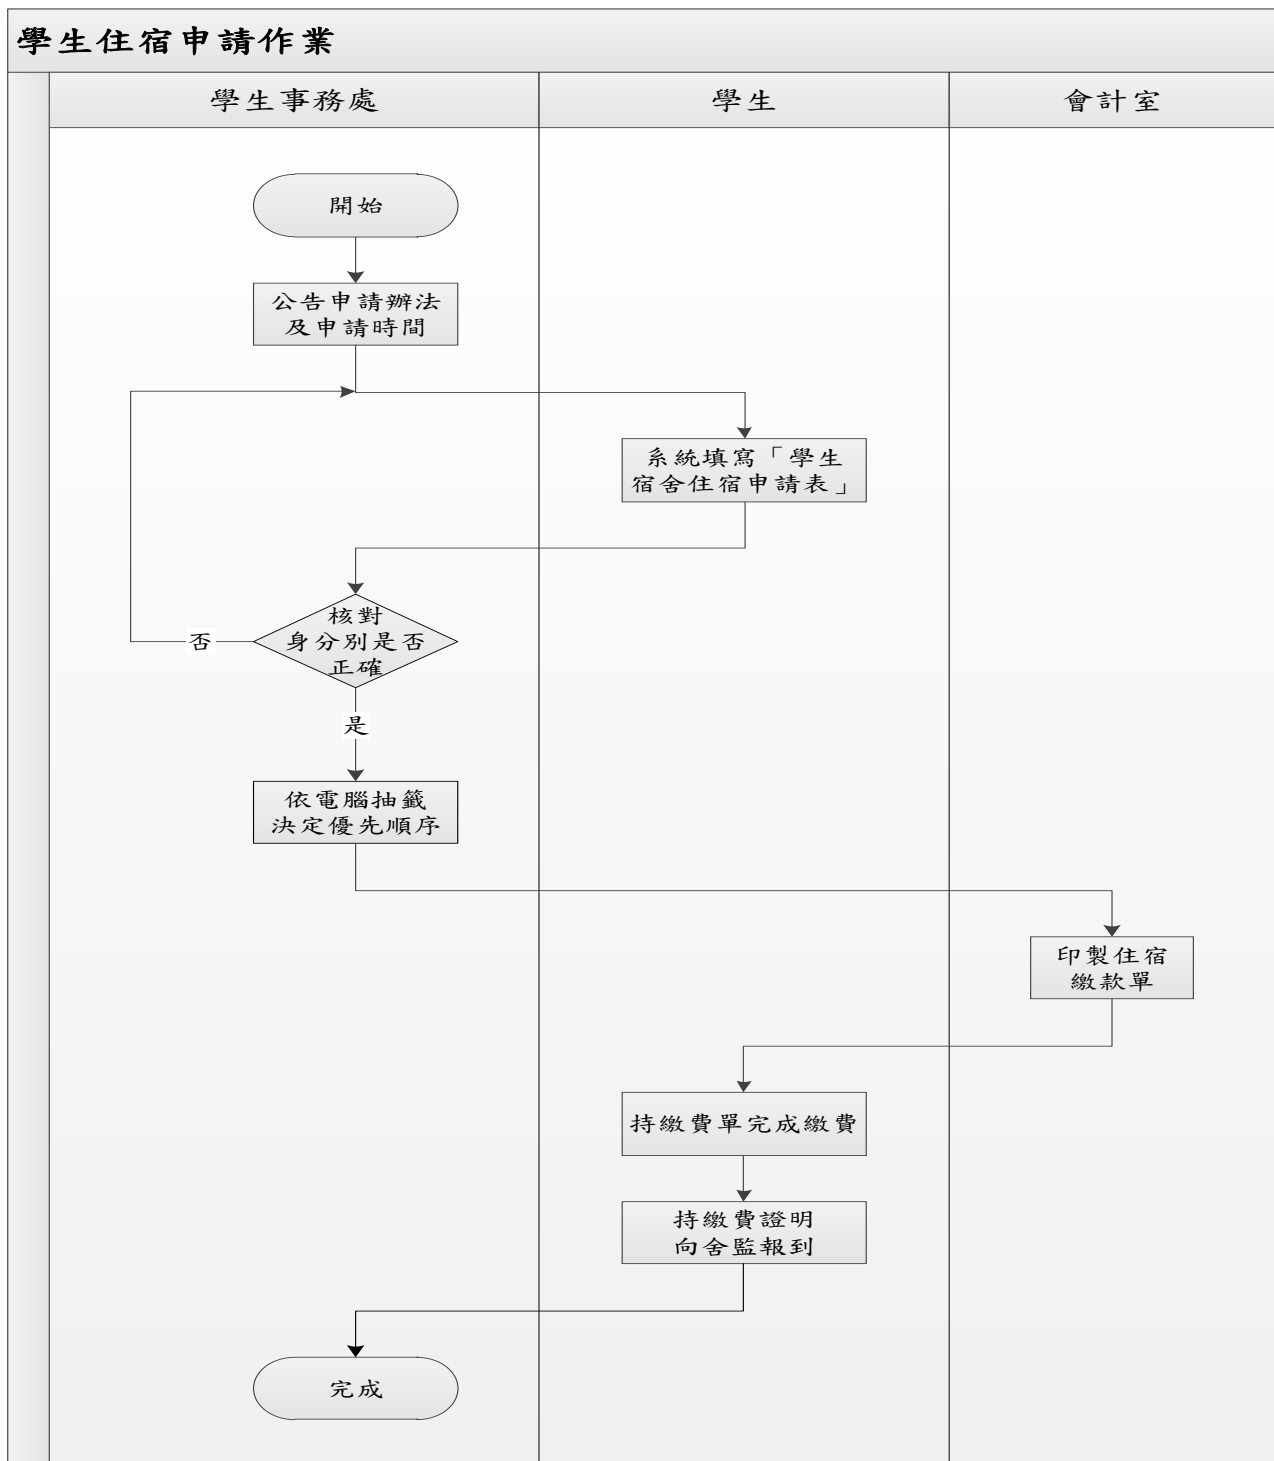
學生住宿申請作業

學生事務處

學生

會計室

開始

公告申請辦法及申請時間

系統填寫「學生宿舍住宿申請表」

核對身分別是否正確

否

是

依電腦抽籤決定優先順序

印製住宿繳款單

持繳費單完成繳費

持繳費證明向舍監報到

完成